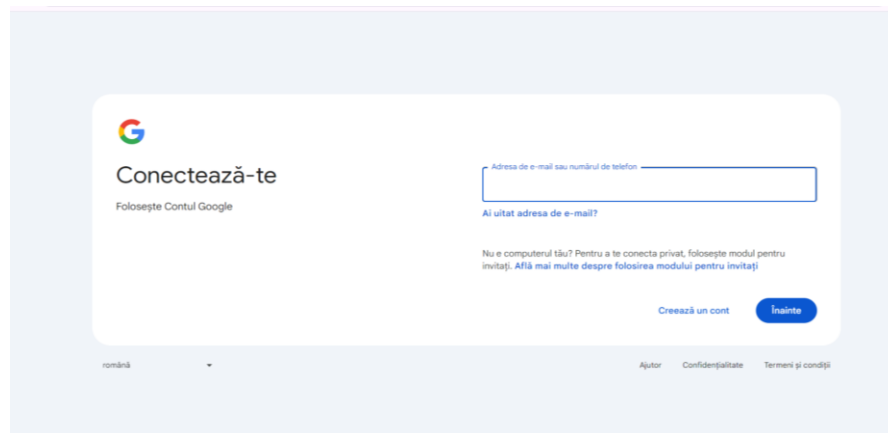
G

Conectează-te

Folosește Contul Google

Adresa de e-mail sau numărul de telefon

Ai uitat adresa de e-mail?

Nu e computerul tău? Pentru a te conecta privat, folosește modul pentru invitați. Află mai multe despre folosirea modului pentru invitați

Creează un cont

Înainte

română

Ajutor

Confidențialitate

Termeni și condiții